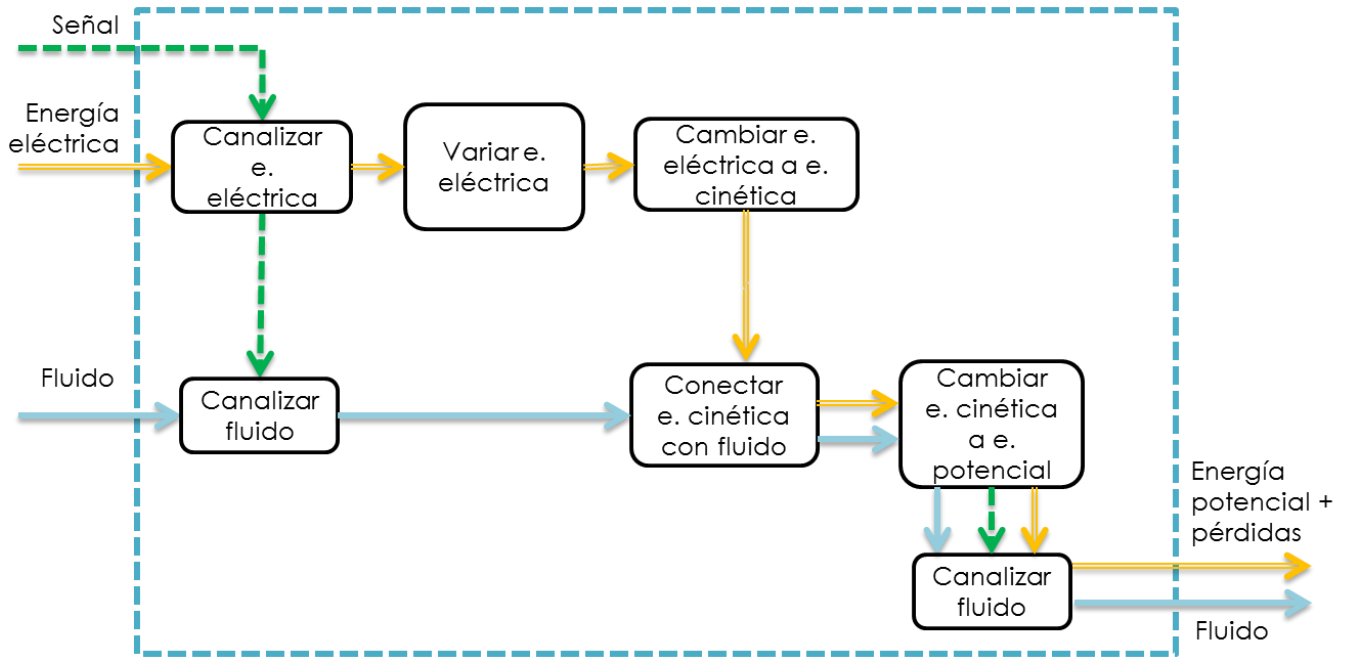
Señal

Energía eléctrica

Canalizar e. eléctrica

Variar e. eléctrica

Cambiar e. eléctrica a e. cinética

Fluido

Canalizar fluido

Conectar e. cinética con fluido

Cambiar e. cinética a e. potencial

Energía potencial + pérdidas

Canalizar fluido

Fluido